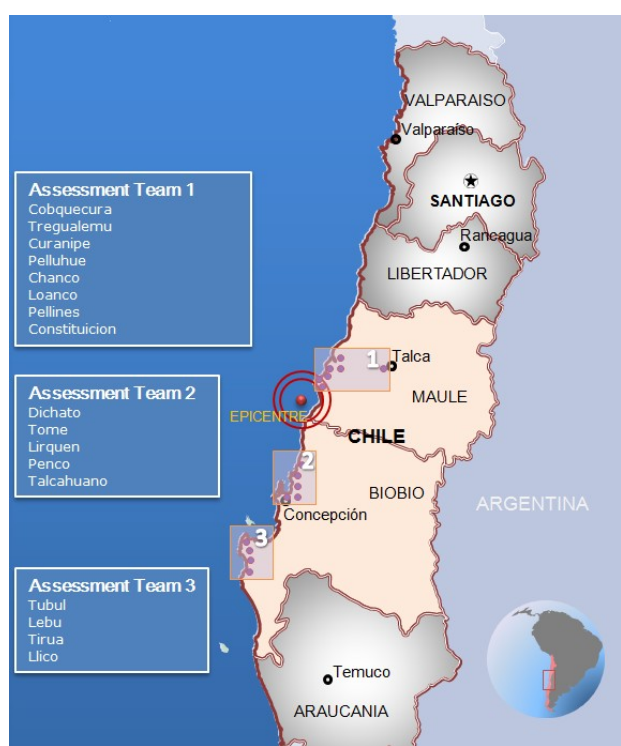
VALPARAISO
Valparaiso
SANTIAGO
Rancagua
LIBERTADOR

Assessment Team 1
Cobquecura
Tregualemu
Curanipe
Pelluhue
Chanco
Loanco
Pellines
Constituicion

1
Talca
MAULE

Assessment Team 2
Dichato
Tome
Lirquen
Penco
Talcahuano

EPICENTRE
CHILE
2
BIOBIO
Concepción
ARGENTINA
3

Assessment Team 3
Tubul
Lebu
Tirua
Llico

Temuco
ARAUCANIA